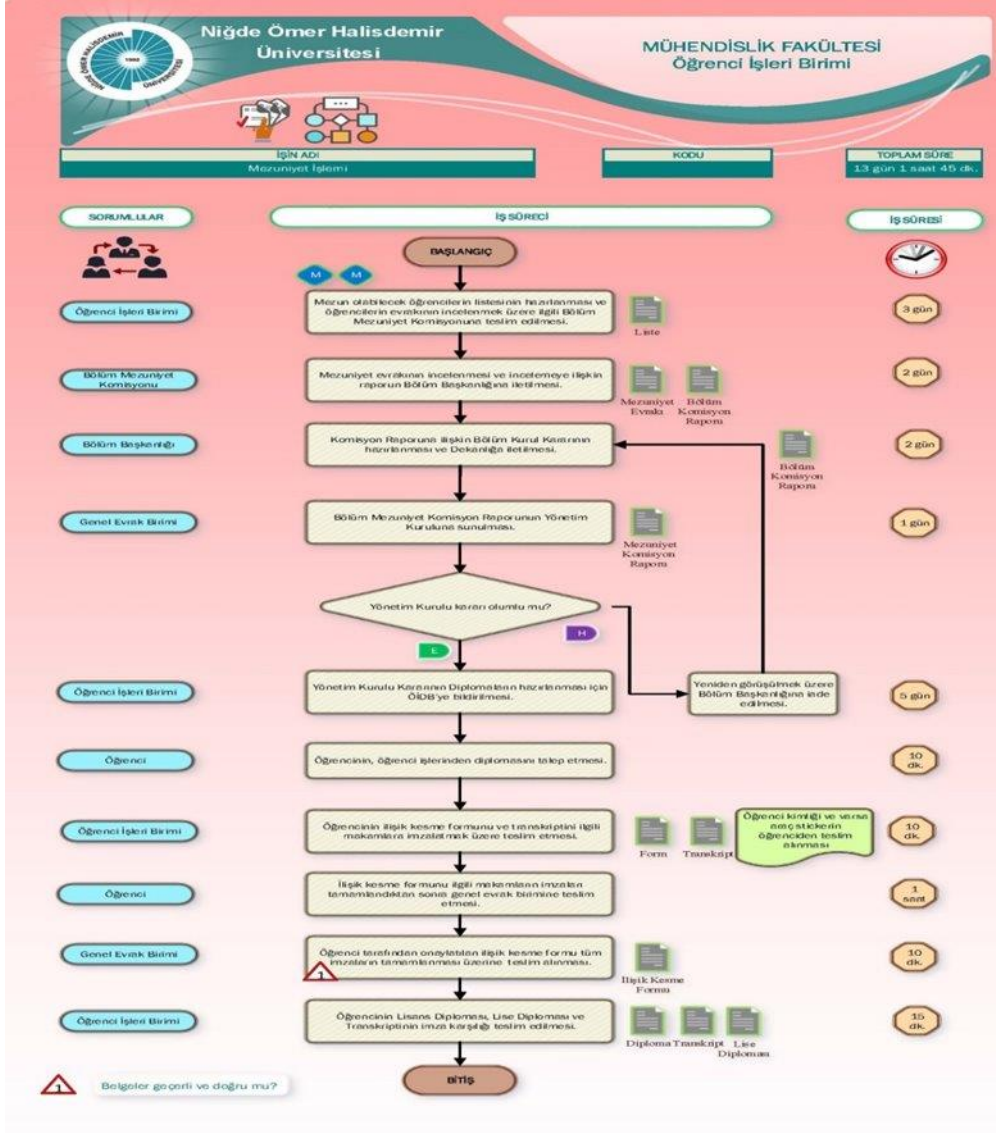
Niğde Ömer Halisdemir Üniversitesi

MÜHENDİSLİK FAKÜLTESİ
Öğrenci İşleri Birimi

| İŞİN ADI | KODU | TOPLAM SÜRE |
|---|---|---|
| Mezuniyet İşlemi | | 13 gün 1 saat 45 dk. |

SORUMLULAR

İŞ SÜRECİ

İŞ SÜRESİ

BAŞLANGIÇ

M M

Öğrenci İşleri Birimi
Mezun olabilecek öğrencilerin listesinin hazırlanması ve öğrencilerin evraklarının incelenmek üzere ilgili Bölüm Mezuniyet Komisyonuna teslim edilmesi.
Liste
3 gün

Bölüm Mezuniyet Komisyonu
Mezuniyet evrakının incelenmesi ve incelemeye ilişkin raporun Bölüm Başkanlığına iletilmesi.
Mezuniyet Evrakı
Bölüm Komisyon Raporu
2 gün

Bölüm Başkanlığı
Komisyon Raporuna ilişkin Bölüm Kurul Kararının hazırlanması ve Dekanlığa iletilmesi.
Bölüm Komisyon Raporu
2 gün

Genel Evrak Birimi
Bölüm Mezuniyet Komisyon Raporunun Yönetim Kuruluna sunulması.
Mezuniyet Komisyon Raporu
1 gün

Yönetim Kurulu kararı olumlu mu?
E
H

Öğrenci İşleri Birimi
Yönetim Kurulu Kararının Diplomaların hazırlanması için ÖİDB'ye bildirilmesi.
Yeniden görüşülmek üzere Bölüm Başkanlığına iade edilmesi.
5 gün

Öğrenci
Öğrencinin, öğrenci işlerinden diplomasını talep etmesi.
10 dk.

Öğrenci İşleri Birimi
Öğrencinin ilişik kesme formunu ve transkriptini ilgili makamlara imzalatmak üzere teslim etmesi.
Form
Transkript
Öğrenci kimliği ve varsa amaç stickerin öğrenciden teslim alınması
10 dk.

Öğrenci
İlişik kesme formunu ilgili makamların imzaları tamamlandıktan sonra genel evrak birimine teslim etmesi.
1 saat

Genel Evrak Birimi
Öğrenci tarafından onaylatılan ilişik kesme formu tüm imzaların tamamlanması üzerine teslim alınması.
1
İlişik Kesme Formu
10 dk.

Öğrenci İşleri Birimi
Öğrencinin Lisans Diploması, Lise Diploması ve Transkriptinin imza karşılığı teslim edilmesi.
Diploma
Transkript
Lise Diploması
15 dk.

1
Belgeler geçerli ve doğru mu?

BİTİŞ